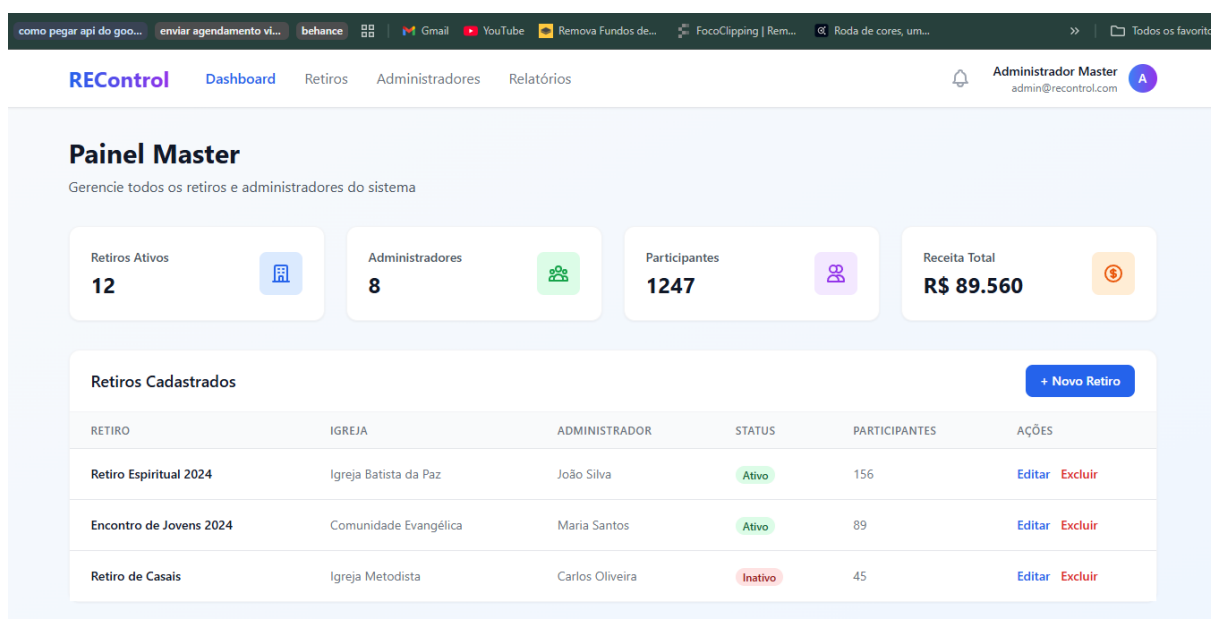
como pegar api do goo... | enviar agendamento vi... | behance | Gmail | YouTube | Remova Fundos de... | FocoClipping | Rem... | Roda de cores, um... | » | Todos os favorito

REControl Dashboard Retiros Administradores Relatórios

Administrador Master
admin@recontrol.com
A

Painel Master

Gerencie todos os retiros e administradores do sistema

Retiros Ativos
12

Administradores
8

Participantes
1247

Receita Total
R$ 89.560

Retiros Cadastrados

+ Novo Retiro

| RETIRO | IGREJA | ADMINISTRADOR | STATUS | PARTICIPANTES | AÇÕES |
|---|---|---|---|---|---|
| Retiro Espiritual 2024 | Igreja Batista da Paz | João Silva | Ativo | 156 | Editar Excluir |
| Encontro de Jovens 2024 | Comunidade Evangélica | Maria Santos | Ativo | 89 | Editar Excluir |
| Retiro de Casais | Igreja Metodista | Carlos Oliveira | Inativo | 45 | Editar Excluir |